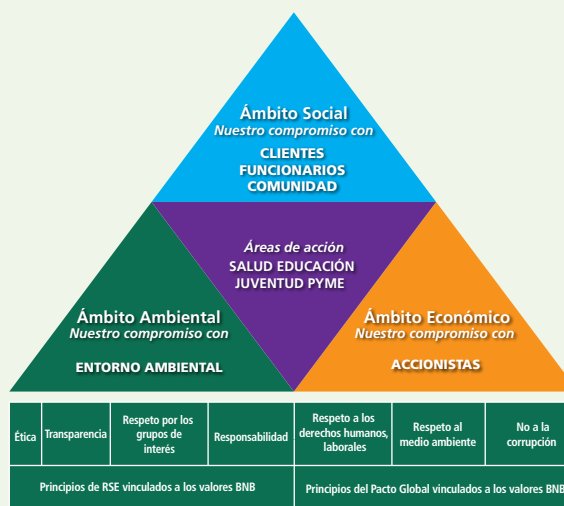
Ámbito Social
Nuestro compromiso con
CLIENTES
FUNCIONARIOS
COMUNIDAD

Áreas de acción
SALUD EDUCACIÓN
JUVENTUD PYME

Ámbito Ambiental
Nuestro compromiso con
ENTORNO AMBIENTAL

Ámbito Económico
Nuestro compromiso con
ACCIONISTAS

| Ética | Transparencia | Respeto por los grupos de interés | Responsabilidad | Respeto a los derechos humanos, laborales | Respeto al medio ambiente | No a la corrupción |
|---|---|---|---|---|---|---|
| Principios de RSE vinculados a los valores BNB | | | | Principios del Pacto Global vinculados a los valores BNB | | |